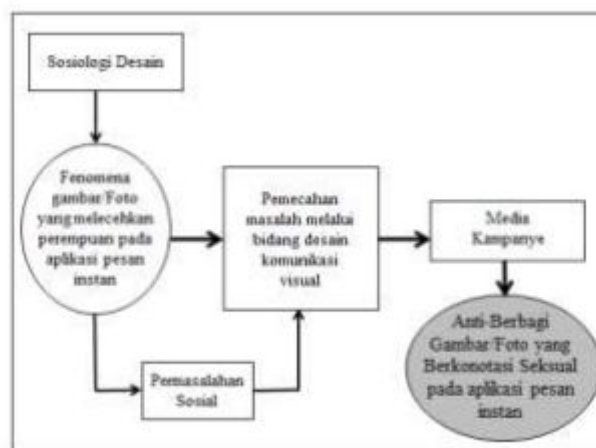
Sosiologi Desain

Fenomena gambar/Foto yang melecehkan perempuan pada aplikasi pesan instan

Pemecahan masalah melalui bidang desain komunikasi visual

Media Kampanye

Anti-Berbagi Gambar/Foto yang Berkonotasi Seksual pada aplikasi pesan instan

Permasalahan Sosial